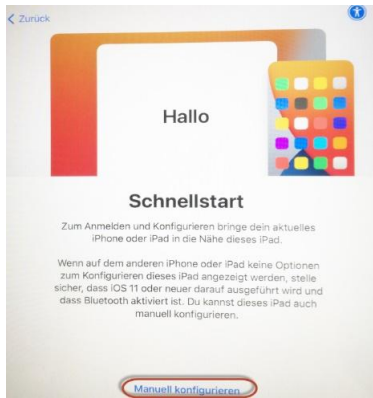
< Zurück

Hallo

Schnellstart

Zum Anmelden und Konfigurieren bringe dein aktuelles iPhone oder iPad in die Nähe dieses iPad.

Wenn auf dem anderen iPhone oder iPad keine Optionen zum Konfigurieren dieses iPad angezeigt werden, stelle sicher, dass iOS 11 oder neuer darauf ausgeführt wird und dass Bluetooth aktiviert ist. Du kannst dieses iPad auch manuell konfigurieren.

Manuell konfigurieren